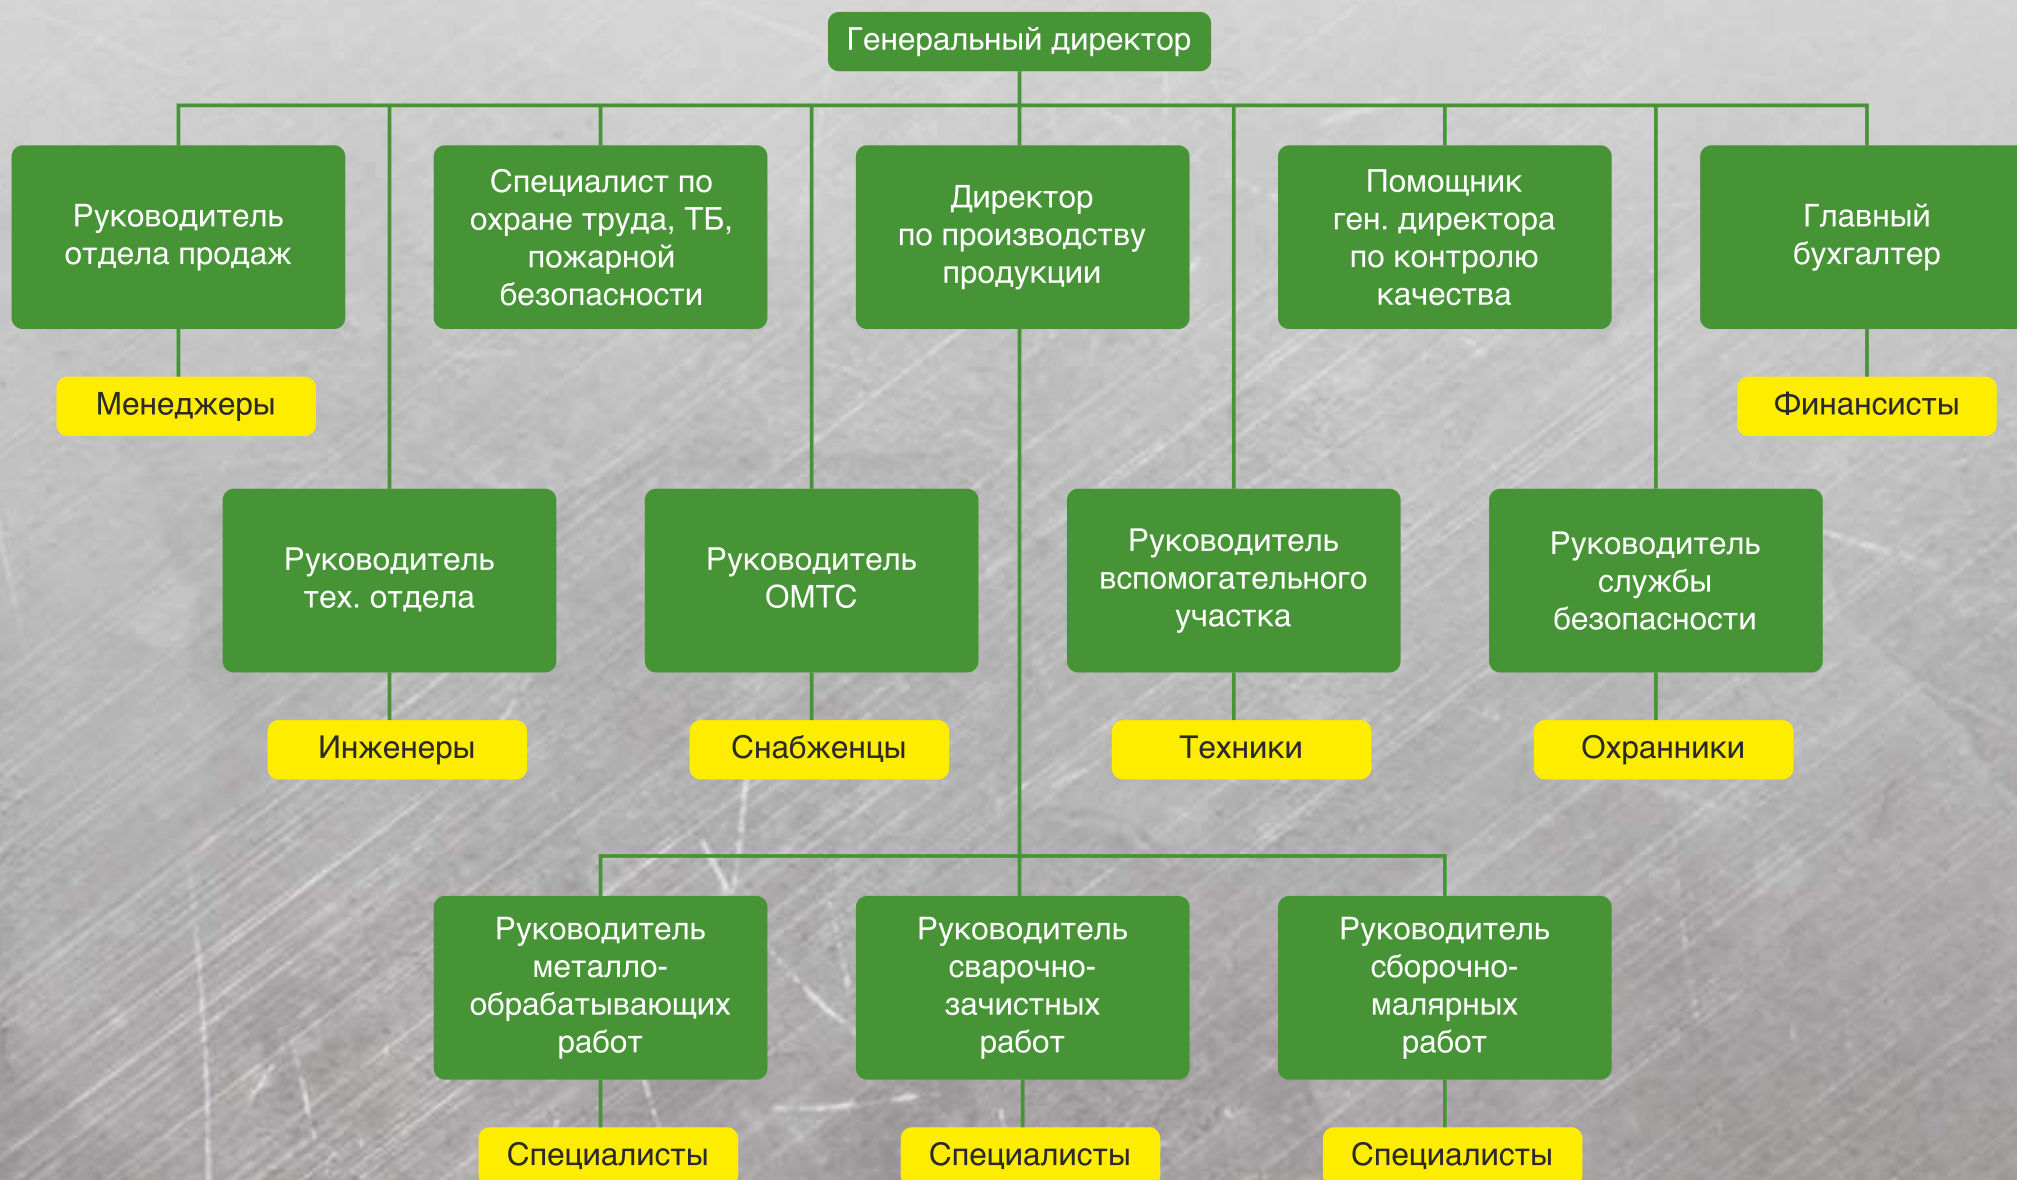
Генеральный директор

Руководитель отдела продаж

Специалист по охране труда, ТБ, пожарной безопасности

Директор по производству продукции

Помощник ген. директора по контролю качества

Главный бухгалтер

Менеджеры

Финансисты

Руководитель тех. отдела

Руководитель ОМТС

Руководитель вспомогательного участка

Руководитель службы безопасности

Инженеры

Снабженцы

Техники

Охранники

Руководитель металлообрабатывающих работ

Руководитель сварочно-зачистных работ

Руководитель сборочно-малярных работ

Специалисты

Специалисты

Специалисты